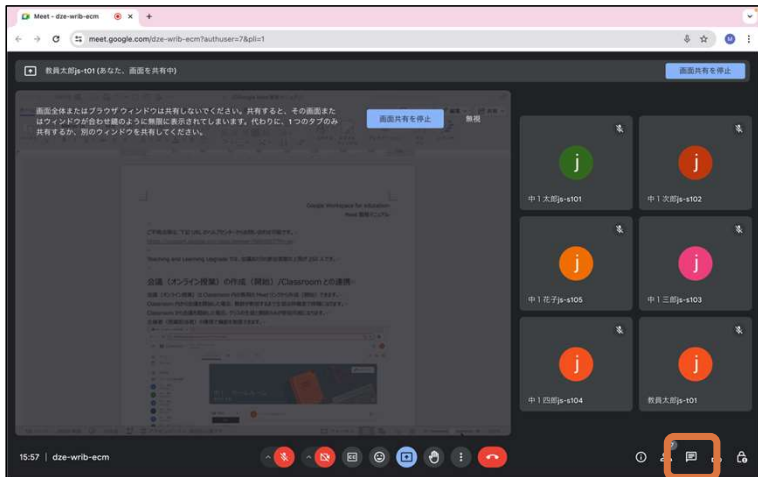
Meet - dze-wrib-ecm

meet.google.com/dze-wrib-ecm?authuser=7&pli=1

教員太郎js-t01 (あなた、画面を共有中)

画面共有を停止

画面全体またはブラウザ ウィンドウは共有しないでください。共有すると、その画面またはウィンドウが合わせ鏡のように無限に表示されてしまいます。代わりに、1つのタブのみ共有するか、別のウィンドウを共有してください。

画面共有を停止

無視

Google Workspace for education
Meet 操作マニュアル

Teaching and Learning Upgrade では、会議の記録が自動的に保存されます。

会議（オンライン授業）の作成（開始）/Classroom との連携

j
中１太郎js-s101

j
中１次郎js-s102

j
中１花子js-s105

j
中１三郎js-s103

j
中１四郎js-s104

j
教員太郎js-t01

15:57 | dze-wrib-ecm